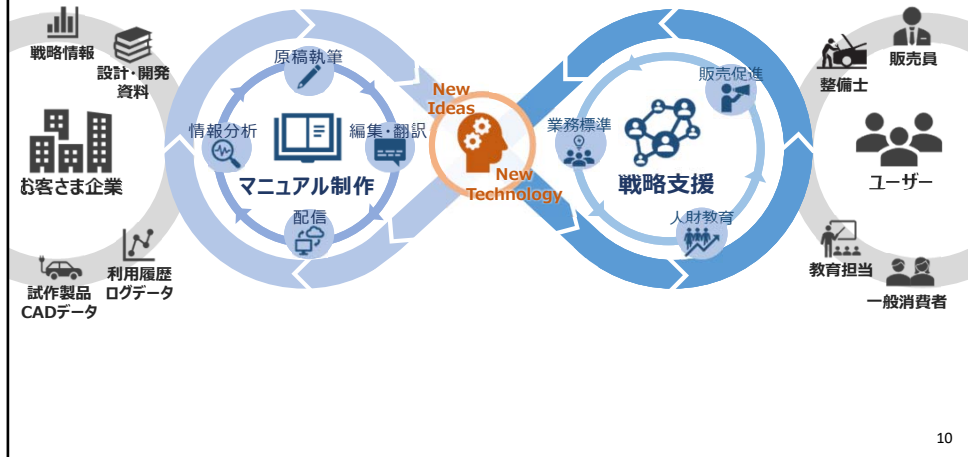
戦略情報

設計・開発資料

お客さま企業

試作製品 CADデータ

利用履歴 ログデータ

原稿執筆

情報分析

編集・翻訳

マニュアル制作

配信

New Ideas

New Technology

業務標準

販売促進

戦略支援

人財教育

整備士

販売員

ユーザー

教育担当

一般消費者

10